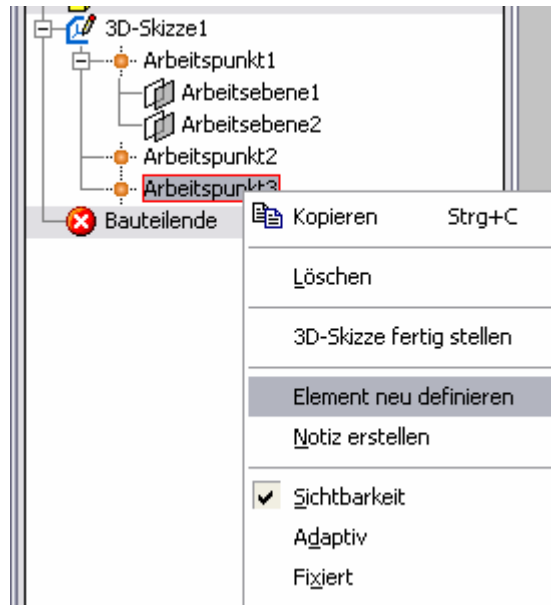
3D-Skizze1
Arbeitspunkt1
Arbeitsebene1
Arbeitsebene2
Arbeitspunkt2
Arbeitspunkt3
Bauteilende

Kopieren Strg+C
Löschen
3D-Skizze fertig stellen
Element neu definieren
Notiz erstellen
Sichtbarkeit
Adaptiv
Fixiert